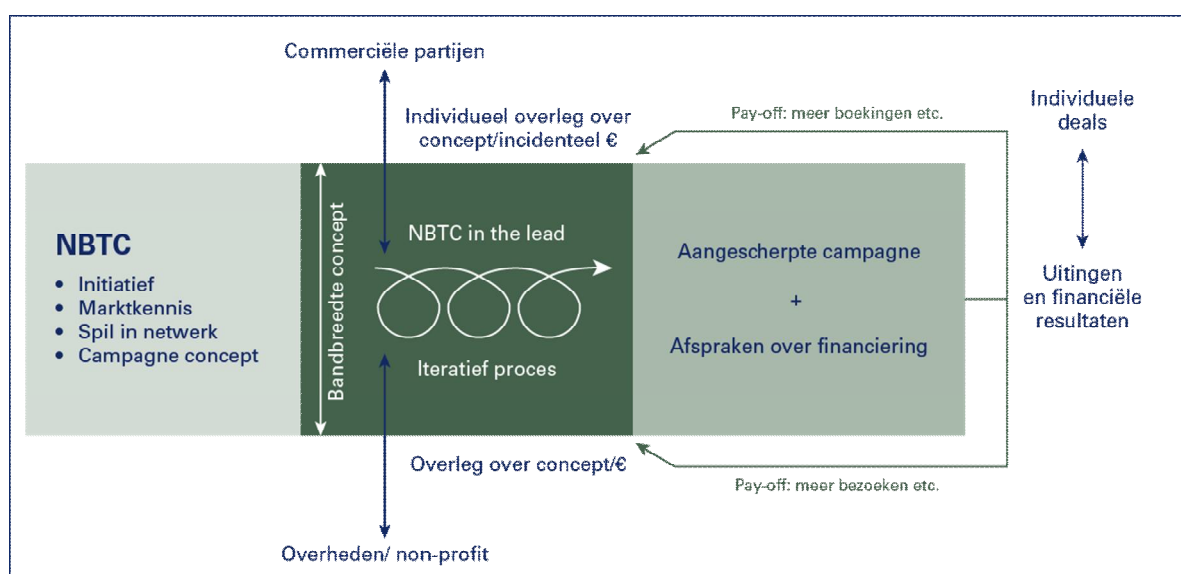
Commerciële partijen

Individueel overleg over concept/incidenteel €

Pay-off: meer boekingen etc.

Individuele deals

NBTC
• Initiatief
• Marktkennis
• Spil in netwerk
• Campagne concept

Bandbreedte concept

NBTC in the lead

Iteratief proces

Aangescherpte campagne
+
Afspraken over financiering

Uitingen en financiële resultaten

Overleg over concept/€

Pay-off: meer bezoeken etc.

Overheden/ non-profit